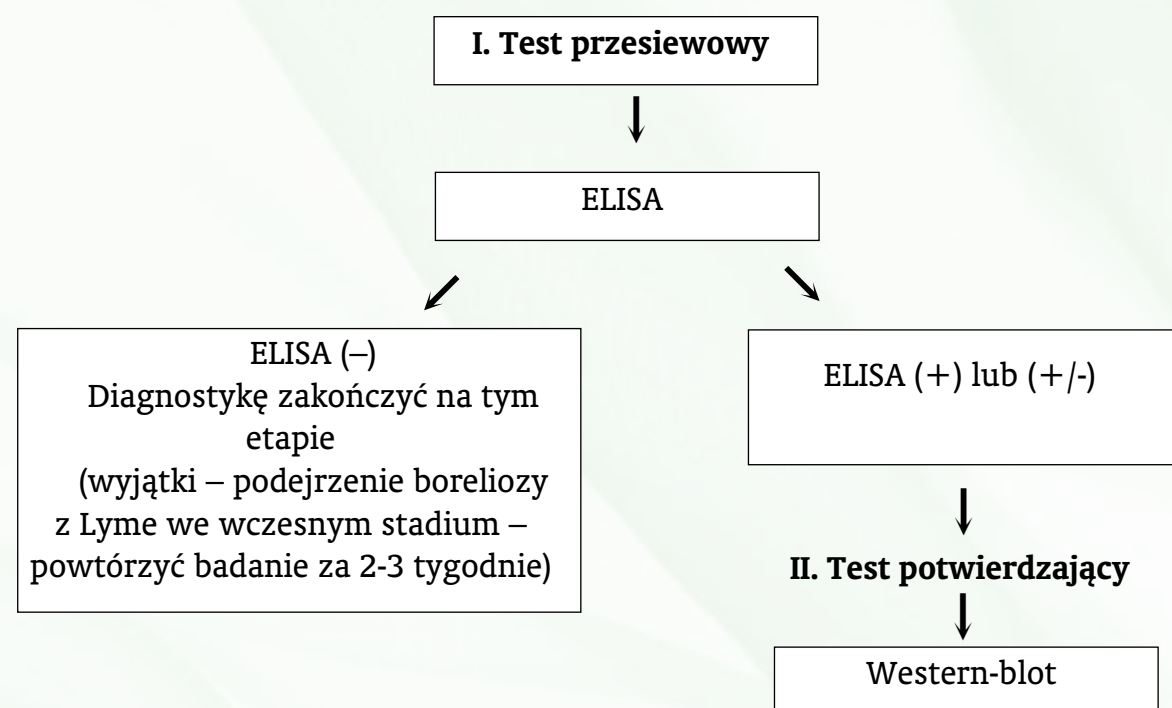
I. Test przesiewowy

ELISA

ELISA (–)
Diagnostykę zakończyć na tym etapie
(wyjątki – podejrzenie boreliozy z Lyme we wczesnym stadium – powtórzyć badanie za 2-3 tygodnie)

ELISA (+) lub (+/-)

II. Test potwierdzający

Western-blot